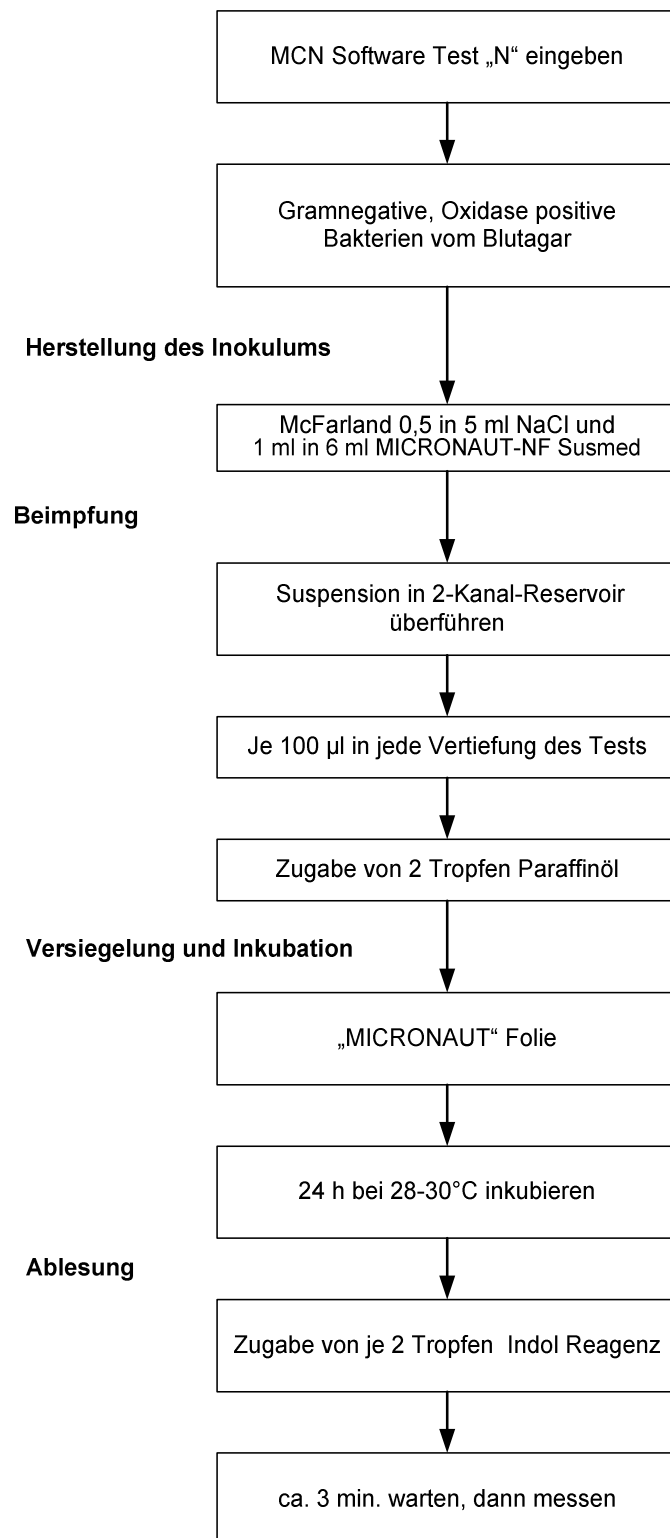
MCN Software Test „N“ eingeben

Gramnegative, Oxidase positive Bakterien vom Blutagar

Herstellung des Inokulums

McFarland 0,5 in 5 ml NaCl und 1 ml in 6 ml MICRONAUT-NF Susmed

Beimpfung

Suspension in 2-Kanal-Reservoir überführen

Je 100 µl in jede Vertiefung des Tests

Zugabe von 2 Tropfen Paraffinöl

Versiegelung und Inkubation

„MICRONAUT“ Folie

24 h bei 28-30°C inkubieren

Ablesung

Zugabe von je 2 Tropfen Indol Reagenz

ca. 3 min. warten, dann messen